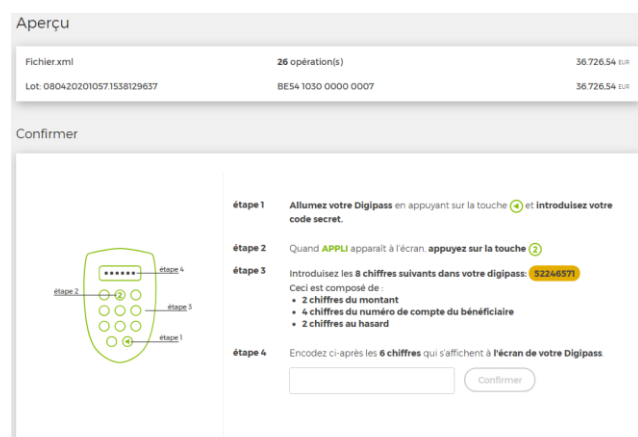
Aperçu

| | | |
|---|---|---|
| Fichier.xml | 26 opération(s) | 36.726,54 EUR |
| Lot: 080420201057.1538129637 | BE54 1030 0000 0007 | 36.726,54 EUR |

Confirmer

••••••
étape 4
étape 2
étape 3
étape 1

étape 1 Allumez votre Digipass en appuyant sur la touche ◄ et introduisez votre code secret.

étape 2 Quand APPLI apparaît à l'écran, appuyez sur la touche 2

étape 3 Introduisez les 8 chiffres suivants dans votre digipass: 52246571
Ceci est composé de :
• 2 chiffres du montant
• 4 chiffres du numéro de compte du bénéficiaire
• 2 chiffres au hasard

étape 4 Encodez ci-après les 6 chiffres qui s'affichent à l'écran de votre Digipass.

Confirmer